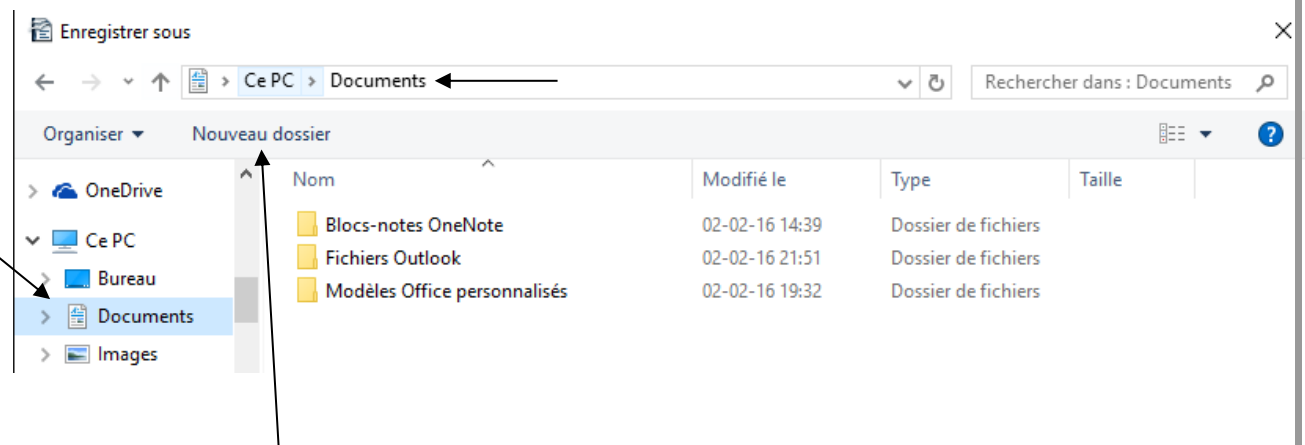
Enregistrer sous

Ce PC > Documents

Rechercher dans : Documents

Organiser ▾ Nouveau dossier

OneDrive
Ce PC
Bureau
Documents
Images

| Nom | Modifié le | Type | Taille |
|---|---|---|---|
| Blocs-notes OneNote | 02-02-16 14:39 | Dossier de fichiers | |
| Fichiers Outlook | 02-02-16 21:51 | Dossier de fichiers | |
| Modèles Office personnalisés | 02-02-16 19:32 | Dossier de fichiers | |